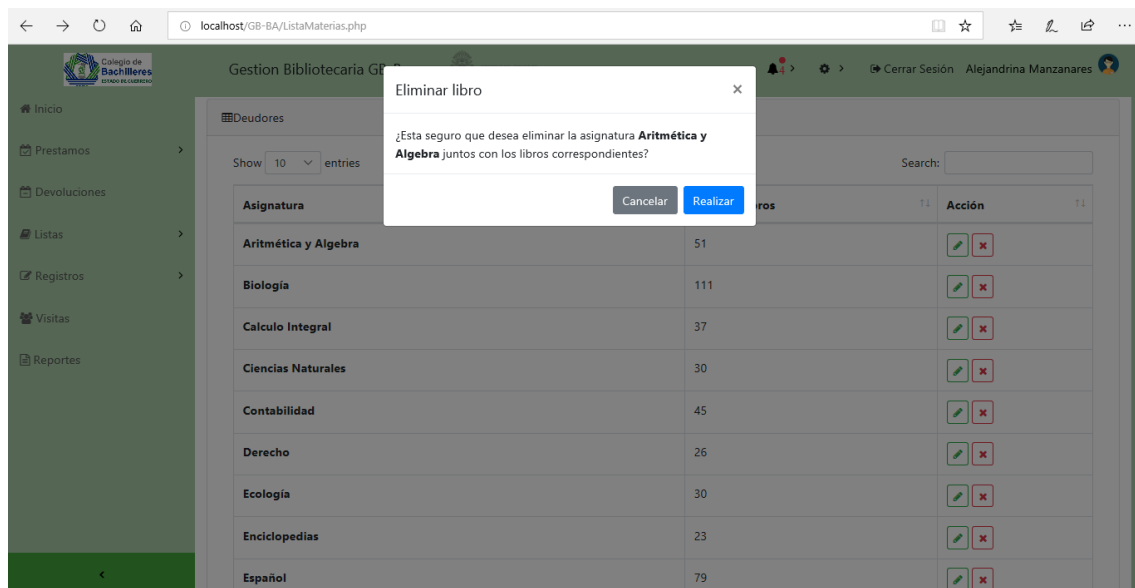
localhost/GB-BA/ListaMaterias.php

Colegio de Bachilleres ESTADO DE GUERRERO

Gestion Bibliotecaria GB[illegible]

Cerrar Sesión Alejandrina Manzanares

Inicio

Prestamos

Devoluciones

Listas

Registros

Visitas

Reportes

Deudores

Show 10 entries

Search:

Eliminar libro

×

¿Esta seguro que desea eliminar la asignatura **Aritmética y Algebra** juntos con los libros correspondientes?

Cancelar Realizar

| Asignatura | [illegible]ros | Acción |
|---|---|---|
| Aritmética y Algebra | 51 | |
| Biología | 111 | |
| Calculo Integral | 37 | |
| Ciencias Naturales | 30 | |
| Contabilidad | 45 | |
| Derecho | 26 | |
| Ecología | 30 | |
| Enciclopedias | 23 | |
| Español | 79 | |